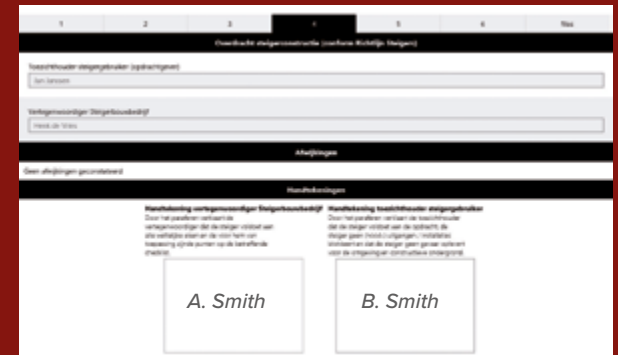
| 1 | 2 | 3 | 4 | 5 | 6 | Stop |
|---|---|---|---|---|---|---|

Overdracht steigerconstructie (conform Richtlijn Steigers)

Toezichthouder steigergebruiker (opdrachtgever)

Jan Janssen

Vertegenwoordiger Steigerbouwbedrijf

Henk de Vries

Afwijkingen

Geen afwijkingen geconstateerd

Handtekeningen

Handtekening vertegenwoordiger Steigerbouwbedrijf
Door het paraferen verklaart de vertegenwoordiger dat de steiger voldoet aan alle wettelijke eisen en die van hem van toepassing zijnde punten op de betreffende checklist.

Handtekening toezichthouder steigergebruiker
Door het paraferen verklaart de toezichthouder dat de steiger voldoet aan de opdracht, de steiger geen (nood-) uitgangen / installaties blokkeert en dat de steiger geen gevaar oplevert voor de omgevingen constructieve ondergrond.

A. Smith

B. Smith